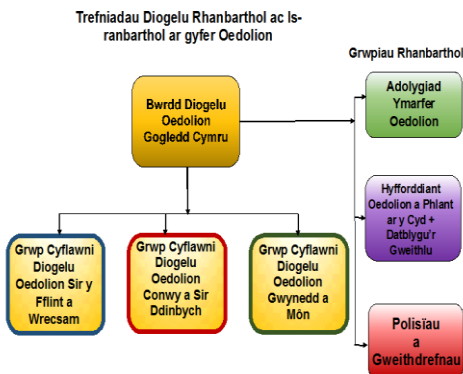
Trefniadau Diogelu Rhanbarthol ac Is-ranbarthol ar gyfer Oedolion

Grwpiau Rhanbarthol

Bwrdd Diogelu Oedolion Gogledd Cymru

Adolygiad Ymarfer Oedolion

Hyfforddiant Oedolion a Phlant ar y Cyd + Datblygu'r Gweithlu

Polisïau a Gweithdrefnau

Grwp Cyflawni Diogelu Oedolion Sir y Fflint a Wrecsam

Grwp Cyflawni Diogelu Oedolion Conwy a Sir Ddinbych

Grwp Cyflawni Diogelu Oedolion Gwynedd a Môn